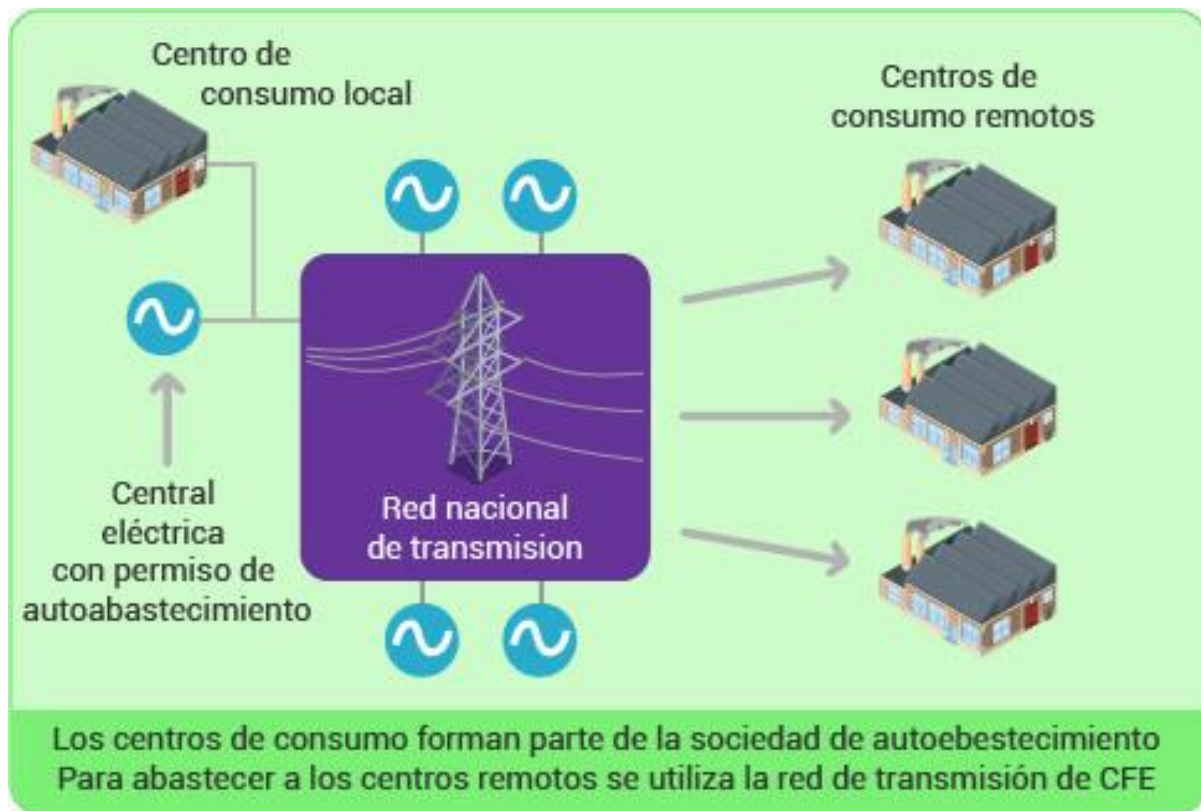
Centro de consumo local

Centros de consumo remotos

Central eléctrica con permiso de autoabastecimiento

Red nacional de transmision

Los centros de consumo forman parte de la sociedad de autoebestecimiento
Para abastecer a los centros remotos se utiliza la red de transmisión de CFE